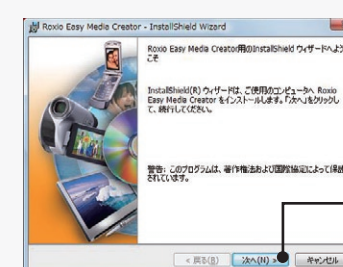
Roxio Easy Media Creator - InstallShield Wizard

Roxio Easy Media Creator用のInstallShield ウィザードへようこそ

InstallShield(R) ウィザードは、ご使用のコンピュータへ Roxio Easy Media Creator をインストールします。「次へ」をクリックして、続行してください。

警告: このプログラムは、著作権法および国際協定によって保護されています。

< 戻る(B)　次へ(N) >　キャンセル